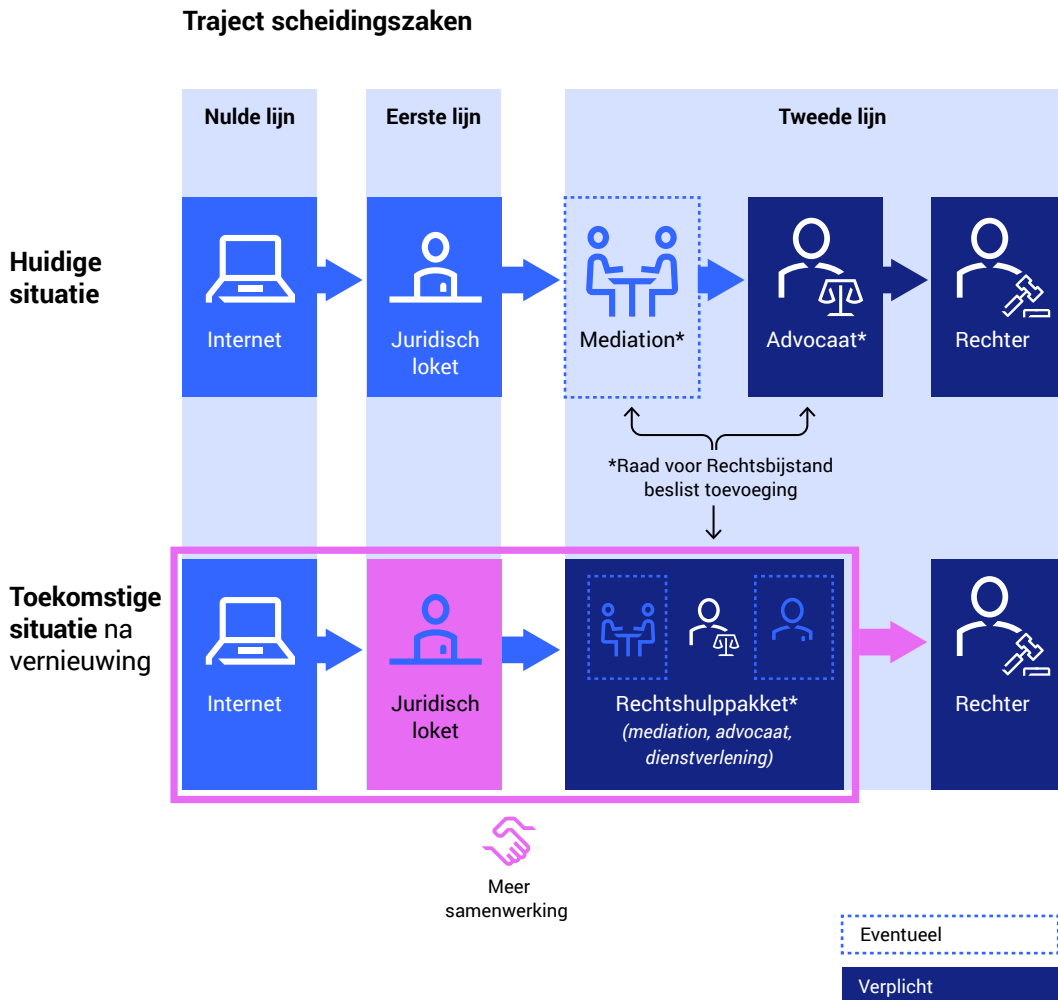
Traject scheidingszaken

Nulde lijn

Eerste lijn

Tweede lijn

Huidige situatie

Internet

Juridisch loket

Mediation*

Advocaat*

Rechter

*Raad voor Rechtsbijstand beslist toevoeging

Toekomstige situatie na vernieuwing

Internet

Juridisch loket

Rechtshulppakket*
(mediation, advocaat, dienstverlening)

Rechter

Meer samenwerking

Eventueel

Verplicht